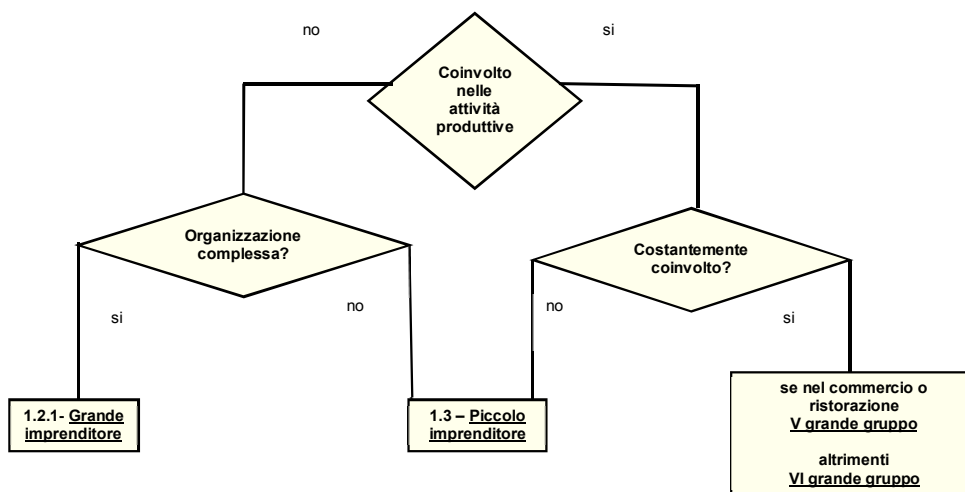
no

si

Coinvolto nelle attività produttive

Organizzazione complessa?

Costantemente coinvolto?

si

no

no

si

1.2.1- Grande imprenditore

1.3 – Piccolo imprenditore

se nel commercio o ristorazione
V grande gruppo

altrimenti
VI grande gruppo